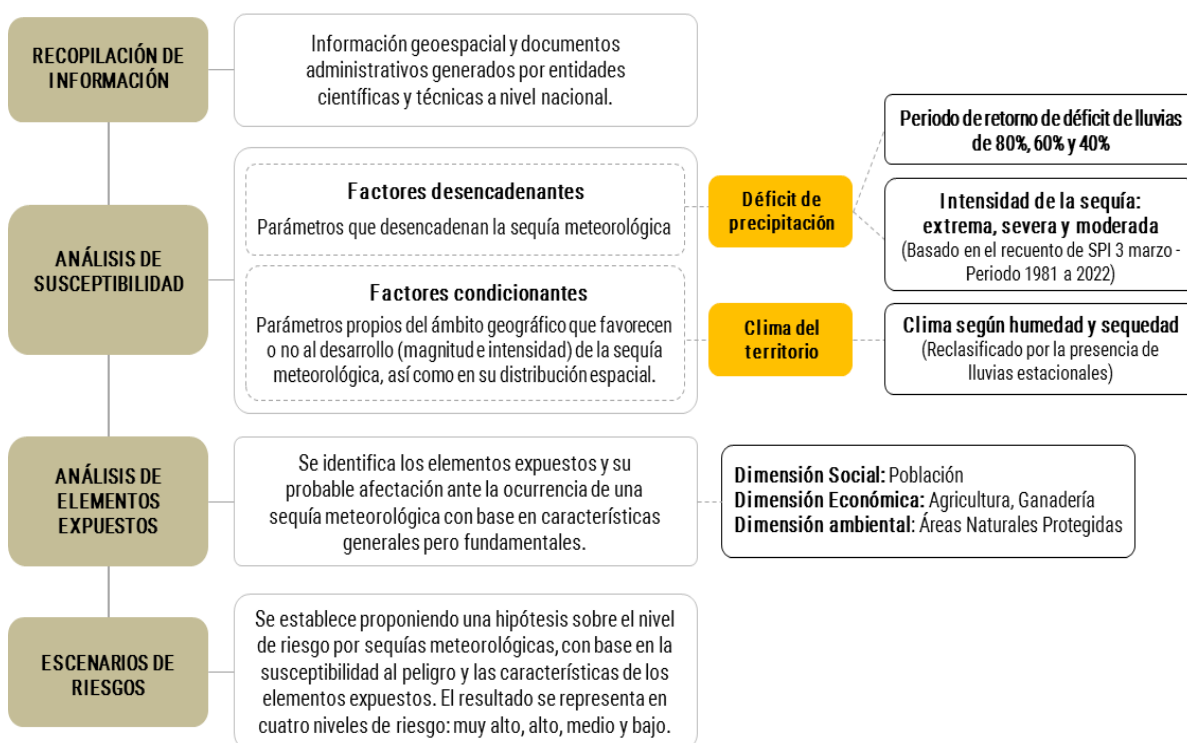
RECOPILACIÓN DE INFORMACIÓN

Información geoespacial y documentos administrativos generados por entidades científicas y técnicas a nivel nacional.

ANÁLISIS DE SUSCEPTIBILIDAD

Factores desencadenantes
Parámetros que desencadenan la sequía meteorológica

Déficit de precipitación

Periodo de retorno de déficit de lluvias de 80%, 60% y 40%

Intensidad de la sequía: extrema, severa y moderada
(Basado en el recuento de SPI 3 marzo - Periodo 1981 a 2022)

Factores condicionantes
Parámetros propios del ámbito geográfico que favorecen o no al desarrollo (magnitud e intensidad) de la sequía meteorológica, así como en su distribución espacial.

Clima del territorio

Clima según humedad y sequedad
(Reclasificado por la presencia de lluvias estacionales)

ANÁLISIS DE ELEMENTOS EXPUESTOS

Se identifica los elementos expuestos y su probable afectación ante la ocurrencia de una sequía meteorológica con base en características generales pero fundamentales.

Dimensión Social: Población
Dimensión Económica: Agricultura, Ganadería
Dimensión ambiental: Áreas Naturales Protegidas

ESCENARIOS DE RIESGOS

Se establece proponiendo una hipótesis sobre el nivel de riesgo por sequías meteorológicas, con base en la susceptibilidad al peligro y las características de los elementos expuestos. El resultado se representa en cuatro niveles de riesgo: muy alto, alto, medio y bajo.